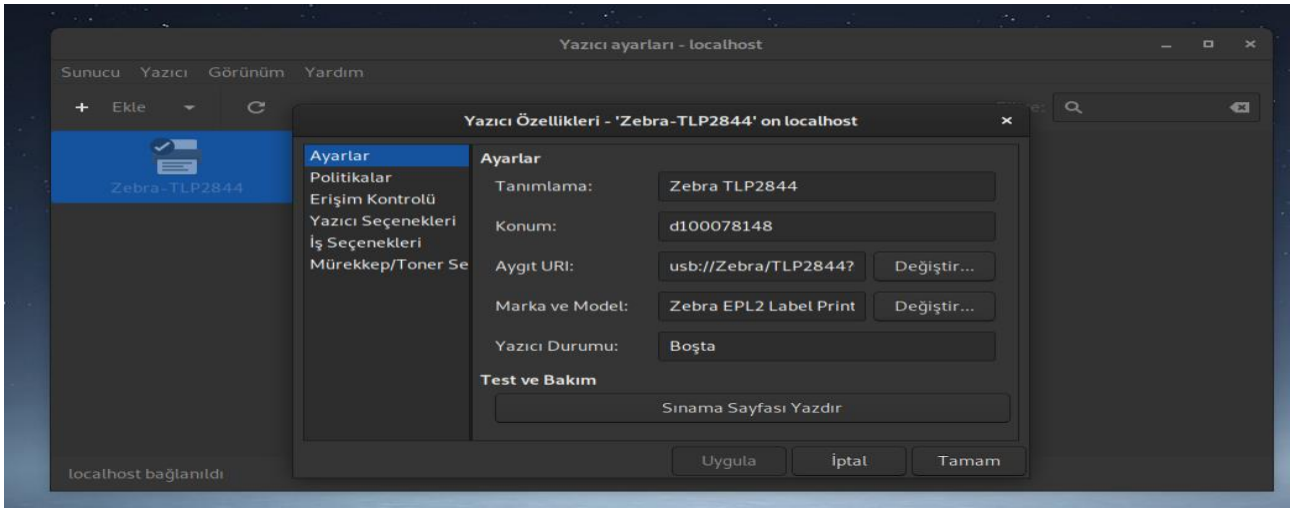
Yazıcı ayarları - localhost

Sunucu Yazıcı Görünüm Yardım

+ Ekle

Filtre:

Zebra-TLP2844

localhost bağlanıldı

Yazıcı Özellikleri - 'Zebra-TLP2844' on localhost

Ayarlar
Politikalar
Erişim Kontrolü
Yazıcı Seçenekleri
İş Seçenekleri
Mürekkep/Toner Se

Ayarlar

Tanımlama: Zebra TLP2844

Konum: d100078148

Aygıt URI: usb://Zebra/TLP2844? Değiştir...

Marka ve Model: Zebra EPL2 Label Print Değiştir...

Yazıcı Durumu: Boşta

Test ve Bakım

Sınama Sayfası Yazdır

Uygula İptal Tamam